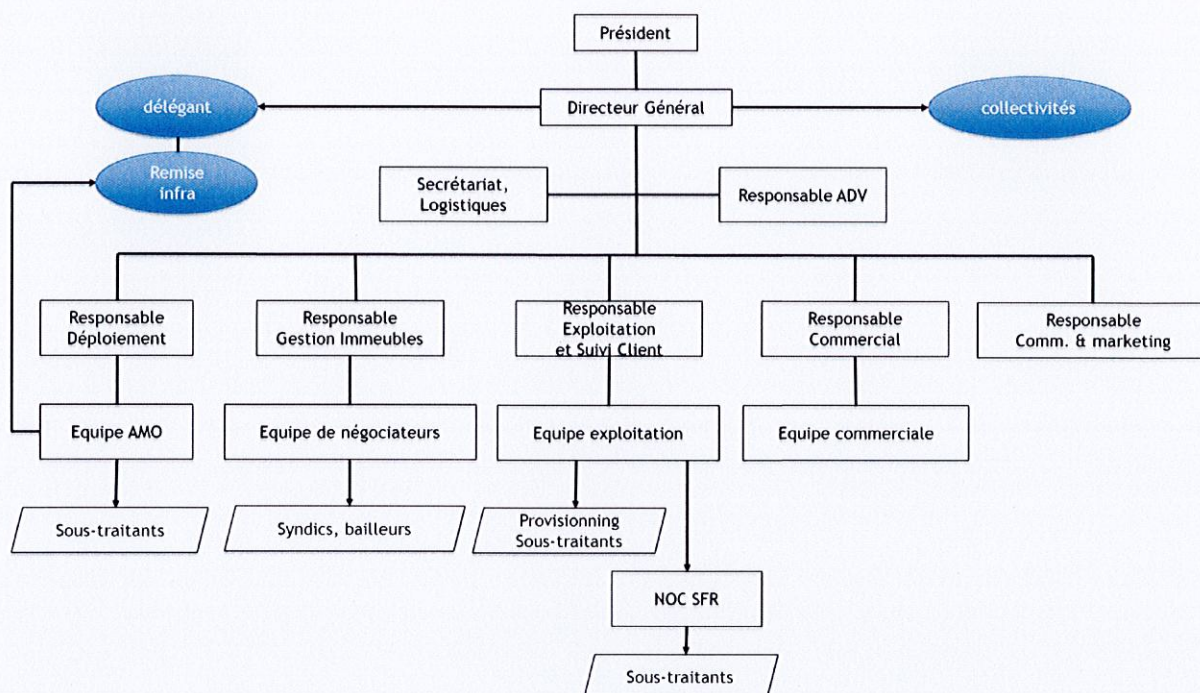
Président

délégant

Directeur Général

collectivités

Remise infra

Secrétariat, Logistiques

Responsable ADV

Responsable Déploiement

Responsable Gestion Immeubles

Responsable Exploitation et Suivi Client

Responsable Commercial

Responsable Comm. & marketing

Equipe AMO

Equipe de négociateurs

Equipe exploitation

Equipe commerciale

Sous-traitants

Syndics, bailleurs

Provisionning Sous-traitants

NOC SFR

Sous-traitants